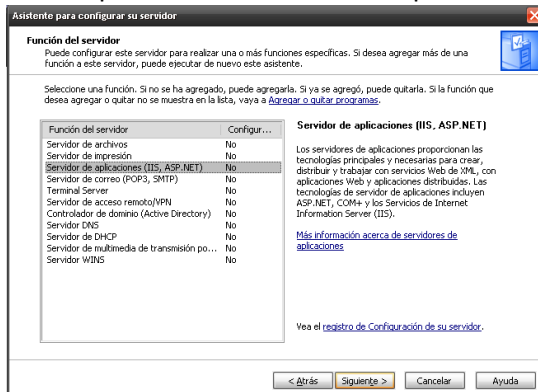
Asistente para configurar su servidor

Función del servidor
Puede configurar este servidor para realizar una o más funciones específicas. Si desea agregar más de una función a este servidor, puede ejecutar de nuevo este asistente.

Seleccione una función. Si no se ha agregado, puede agregarla. Si ya se agregó, puede quitarla. Si la función que desea agregar o quitar no se muestra en la lista, vaya a Agregar o quitar programas.

| Función del servidor | Configur... |
|---|---|
| Servidor de archivos | No |
| Servidor de impresión | No |
| Servidor de aplicaciones (IIS, ASP.NET) | No |
| Servidor de correo (POP3, SMTP) | No |
| Terminal Server | No |
| Servidor de acceso remoto/VPN | No |
| Controlador de dominio (Active Directory) | No |
| Servidor DNS | No |
| Servidor de DHCP | No |
| Servidor de multimedia de transmisión po... | No |
| Servidor WINS | No |

Servidor de aplicaciones (IIS, ASP.NET)

Los servidores de aplicaciones proporcionan las tecnologías principales y necesarias para crear, distribuir y trabajar con servicios Web de XML, con aplicaciones Web y aplicaciones distribuidas. Las tecnologías de servidor de aplicaciones incluyen ASP.NET, COM+ y los Servicios de Internet Information Server (IIS).

Más información acerca de servidores de aplicaciones

Vea el registro de Configuración de su servidor.

< Atrás | Siguiente > | Cancelar | Ayuda